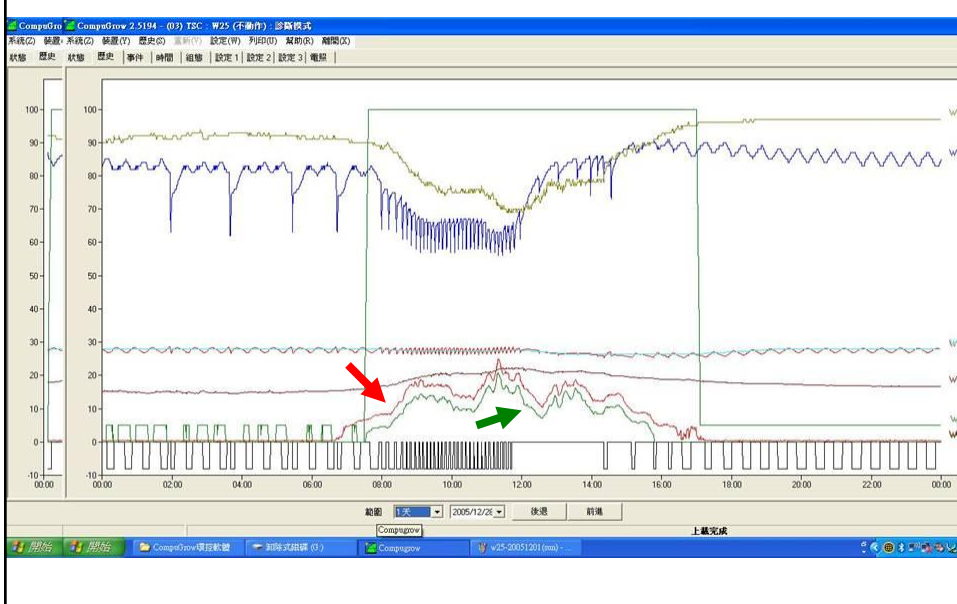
CompuGro CompuGrow 2.5194 - (03) TSC : W25 (不動作) : 診斷模式

系統(Z) 裝置 系統(Z) 裝置(Y) 歷史(S) 重新(V) 設定(W) 列印(U) 幫助(R) 離開(X)

狀態 歷史 狀態 歷史 事件 時間 組態 設定 1 設定 2 設定 3 電照

100
90
80
70
60
50
40
30
20
10
0
-10
00:00

100
90
80
70
60
50
40
30
20
10
0
-10

00:00 02:00 04:00 06:00 08:00 10:00 12:00 14:00 16:00 18:00 20:00 22:00 00:00

W
W
W
W
W
W

範圍 1天 2005/12/28 後退 前進

Compugrow

上載完成

開始 開始 CompuGrow環控軟體 卸除式磁碟 (G:) Compugrow W25-20051201 (nm) - ...